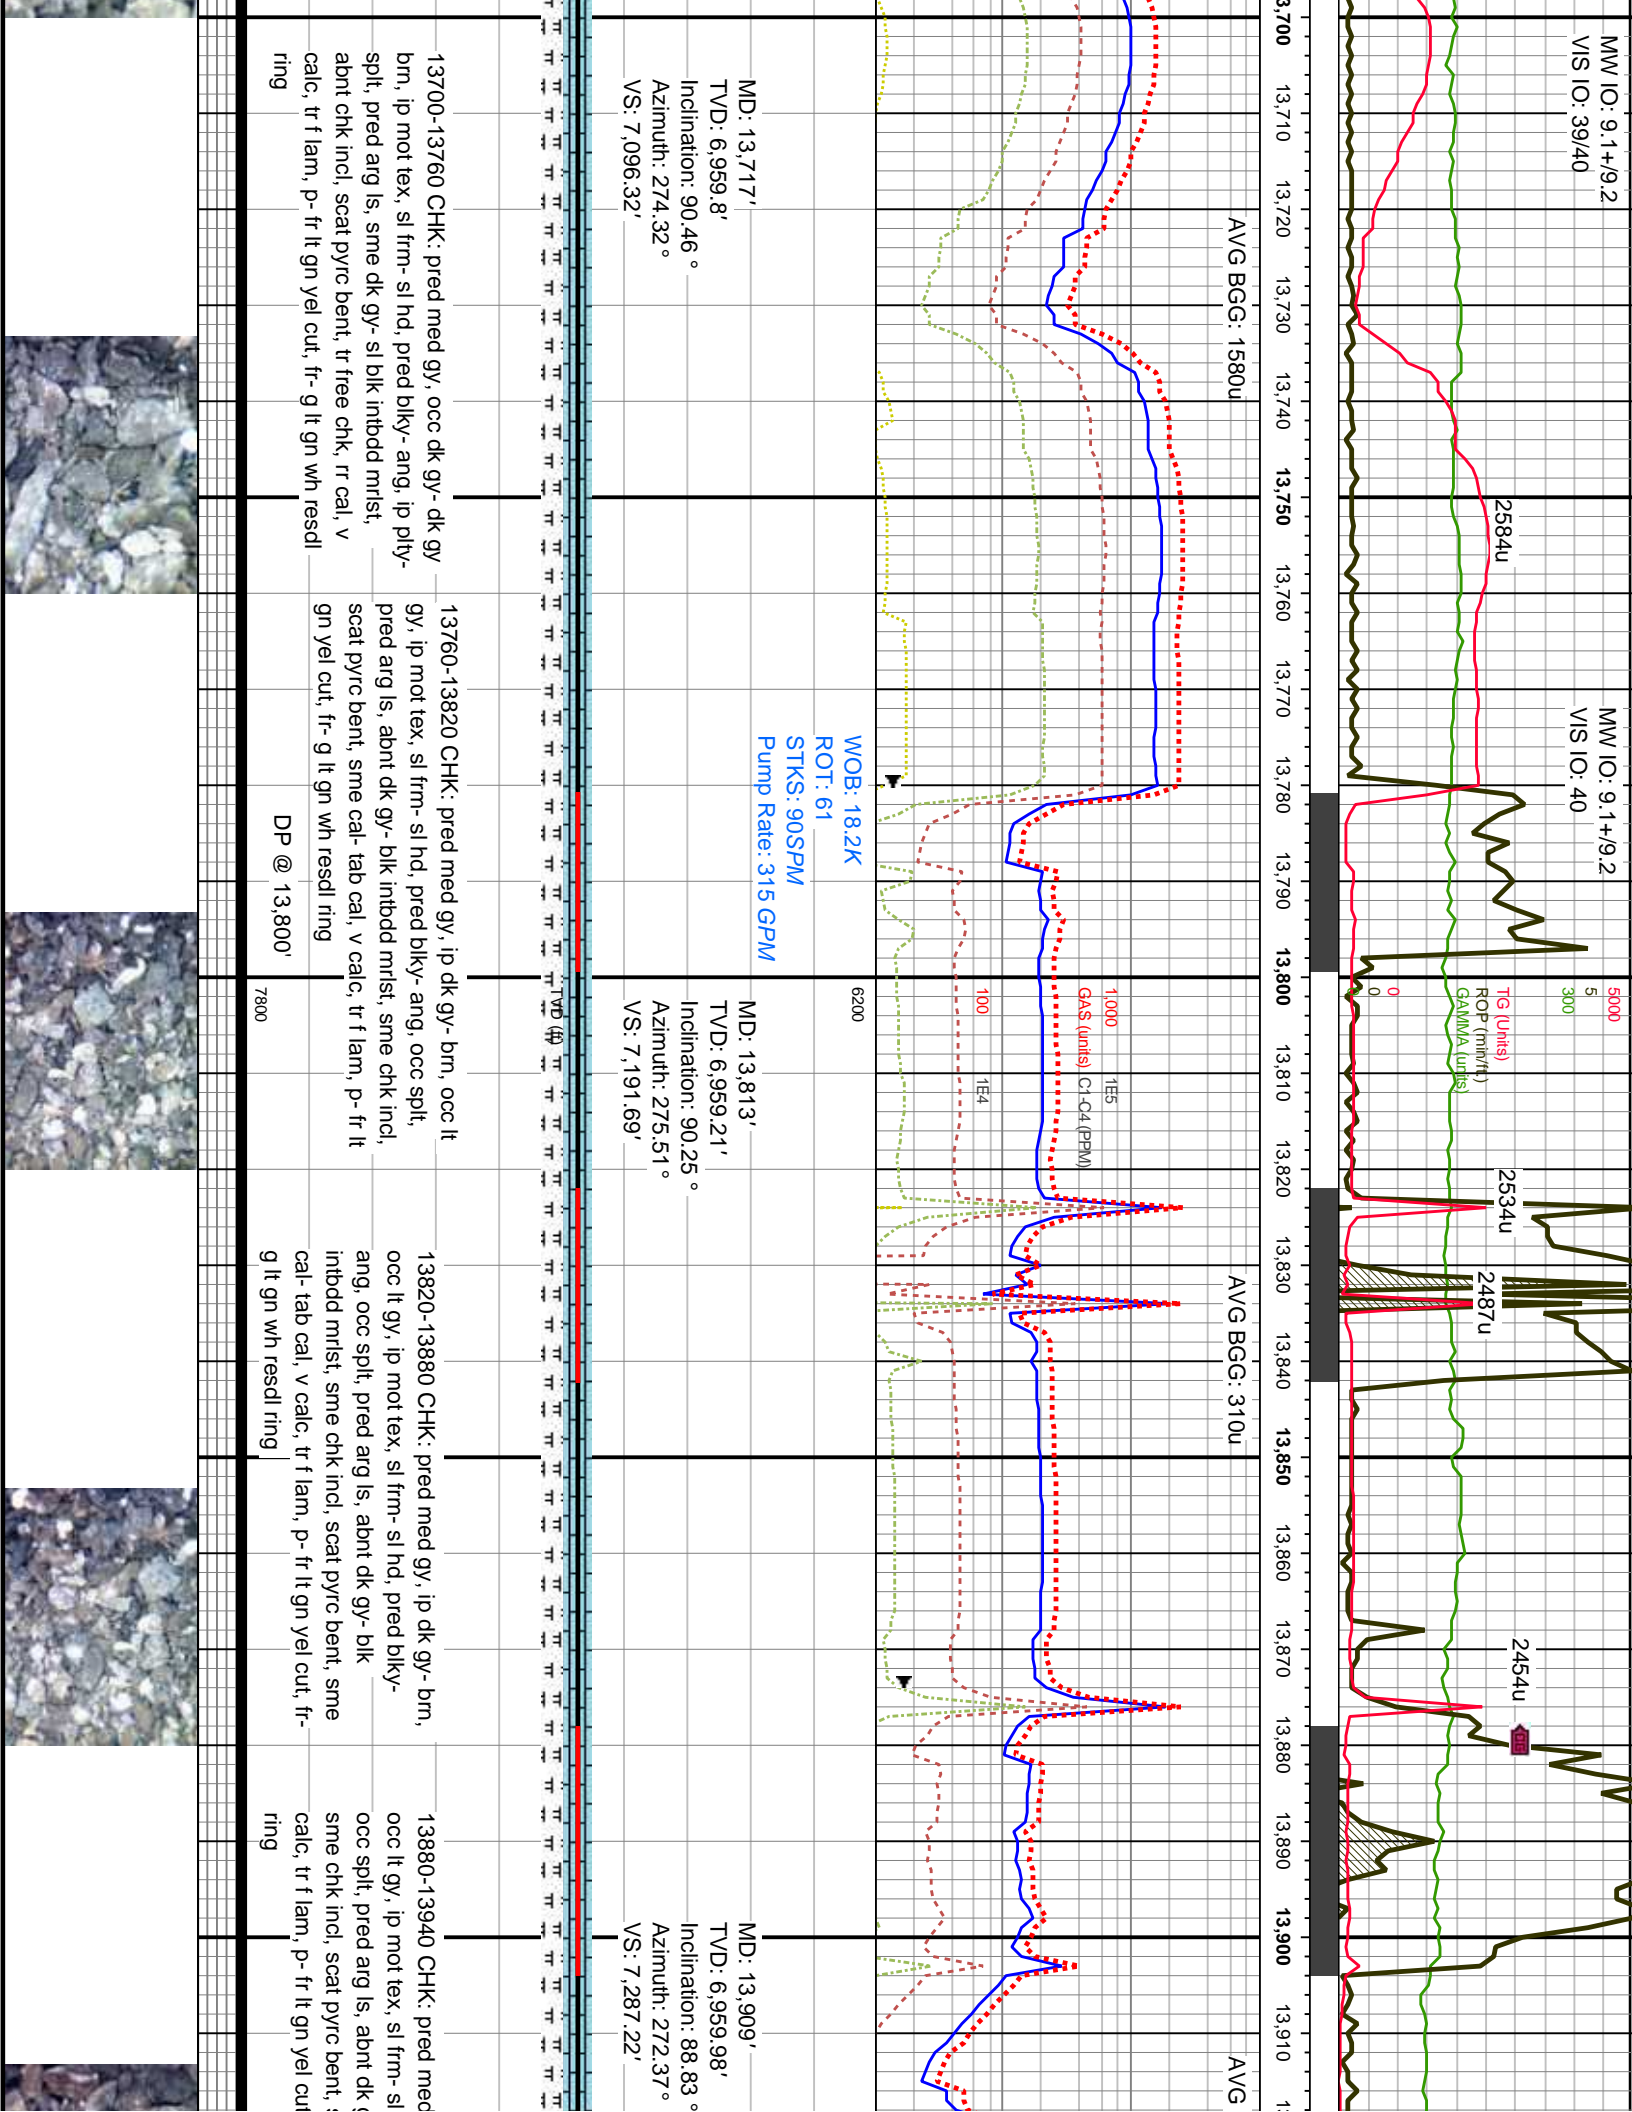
MW IO: 9.1+/9.2
VIS IO: 39/40

13,700
13,710
13,720
13,730
13,740
13,750
13,760
13,770
13,780
13,790
13,800
13,810
13,820
13,830
13,840
13,850
13,860
13,870
13,880
13,890
13,900
13,910

2584u

MW IO: 9.1+/9.2
VIS IO: 40

5000 TG (Units) 0
5 ROP (min/ft) 0
300 GAMMA (units)

2534u
2487u
2454u

AVG BGG: 1580u

AVG BGG: 310u

AVG

1,000 GAS (units) 100
1E5 C1-C4 (PPM) 1E4

6200

WOB: 18.2K
ROT: 61
STKS: 90SPM
Pump Rate: 315 GPM

MD: 13,717'
TVD: 6,959.8'
Inclination: 90.46 °
Azimuth: 274.32°
VS: 7,096.32'

MD: 13,813'
TVD: 6,959.21'
Inclination: 90.25 °
Azimuth: 275.51°
VS: 7,191.69'

MD: 13,909'
TVD: 6,959.98'
Inclination: 88.83 °
Azimuth: 272.37°
VS: 7,287.22'

TVD (ft)

7800

13700-13760 CHK: pred med gy, occ dk gy- dk gy brn, ip mot tex, sl frm- sl hd, pred blky- ang, ip plty- splt, pred arg ls, sme dk gy- sl blk intbdd mrlst, abnt chk incl, scat pyrc bent, tr free chk, rr cal, v calc, tr f lam, p- fr lt gn yel cut, fr- g lt gn wh resdl ring

13760-13820 CHK: pred med gy, ip dk gy- brn, occ lt gy, ip mot tex, sl frm- sl hd, pred blky- ang, occ splt, pred arg ls, abnt dk gy- blk intbdd mrlst, sme chk incl, scat pyrc bent, sme cal- tab cal, v calc, tr f lam, p- fr lt gn yel cut, fr- g lt gn wh resdl ring

DP @ 13,800'

13820-13880 CHK: pred med gy, ip dk gy- brn, occ lt gy, ip mot tex, sl frm- sl hd, pred blky- ang, occ splt, pred arg ls, abnt dk gy- blk intbdd mrlst, sme chk incl, scat pyrc bent, sme cal- tab cal, v calc, tr f lam, p- fr lt gn yel cut, fr- g lt gn wh resdl ring

13880-13940 CHK: pred med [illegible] occ lt gy, ip mot tex, sl frm- sl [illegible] occ splt, pred arg ls, abnt dk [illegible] sme chk incl, scat pyrc bent, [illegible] calc, tr f lam, p- fr lt gn yel cut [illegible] ring